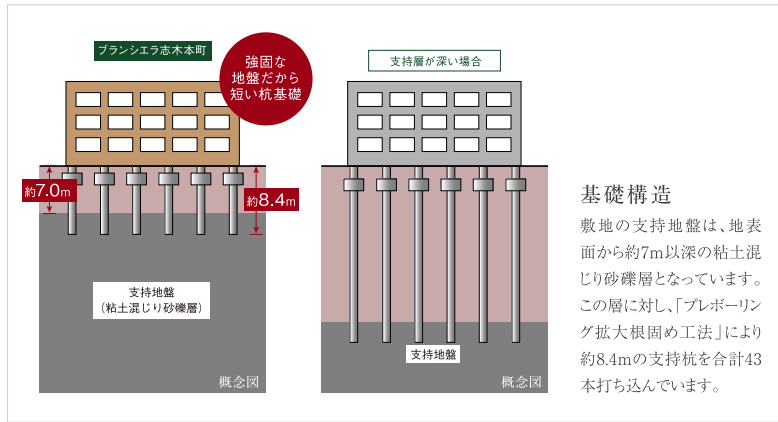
ブランシエラ志木本町

強固な地盤だから短い杭基礎

約7.0m

約8.4m

支持地盤
（粘土混じり砂礫層）

概念図

支持層が深い場合

支持地盤

概念図

基礎構造

敷地の支持地盤は、地表面から約7m以深の粘土混じり砂礫層となっています。この層に対し、「プレボーリング拡大根固め工法」により約8.4mの支持杭を合計43本打ち込んでいます。